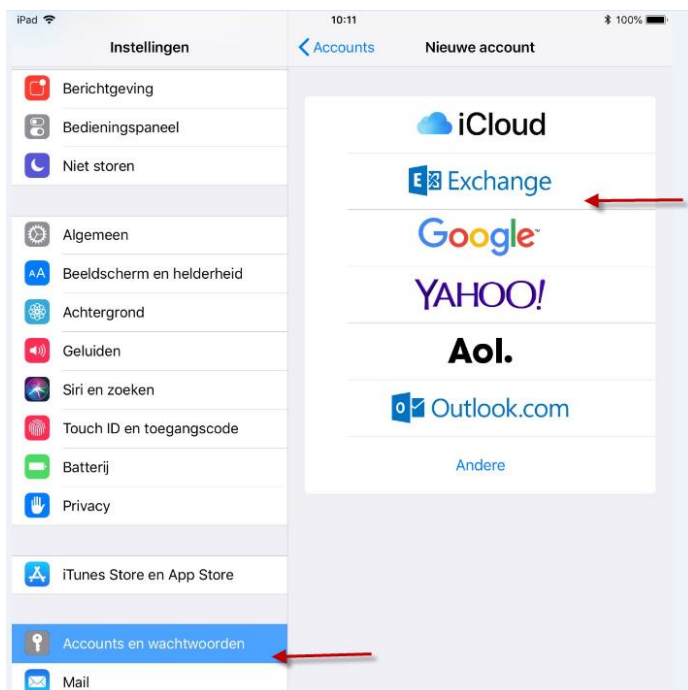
iPad

10:11

100%

Instellingen

Berichtgeving

Bedieningspaneel

Niet storen

Algemeen

Beeldscherm en helderheid

Achtergrond

Geluiden

Siri en zoeken

Touch ID en toegangscode

Batterij

Privacy

iTunes Store en App Store

Accounts en wachtwoorden

Mail

Accounts

Nieuwe account

iCloud

Exchange

Google

YAHOO!

Aol.

Outlook.com

Andere